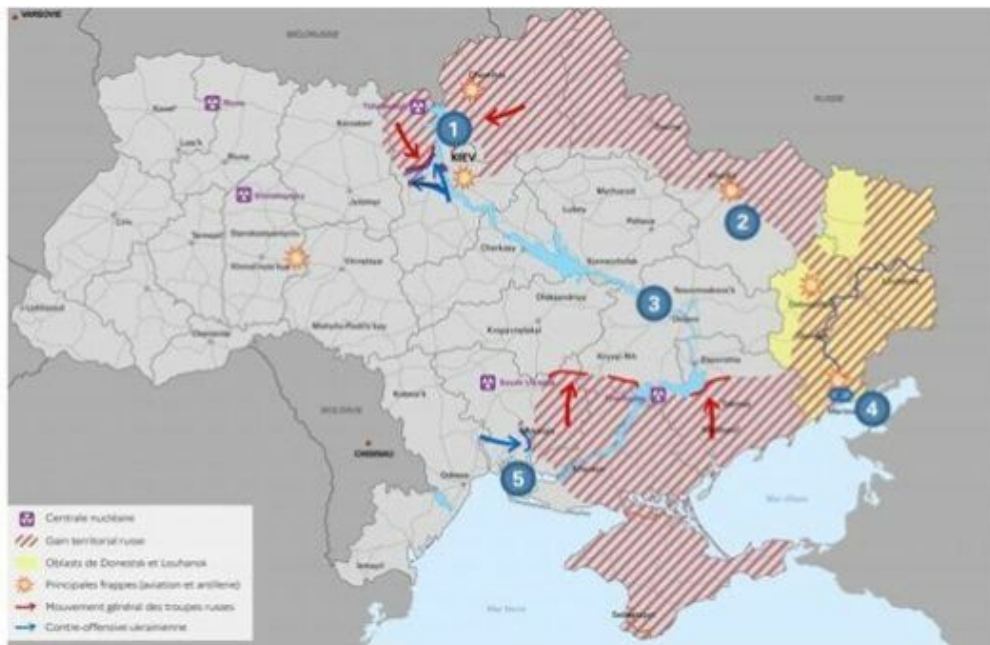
VARSOVIE

BIELORUSSIE

RUSSIE

Rivne

Tchernobyl

Tchernihiv

Kovel

Lutsk

Rivne

Korosten

1

KIEV

Khmelnytskyi

Jytomyr

Soumy

Lviv

Ternopil

Khmelnytskyi

Vinnytsia

Poltava

Kharkiv

2

Lubny

Mirhorod

Tcherkasy

Kremenchuk

Ivano-Frankivsk

Uzhhorod

Chernivtsi

Mohyliv-Podil's'kyy

Kropyvnytskyi

Oleksandriya

3

Novomoskovs'k

Dnipro

Donetsk

Louhansk

Kryvyi Rih

Zaporizhia

MOLDAVIE

Pivdennoukrainsk

Enerhodar

Melitopol

4

Marioupol

CHISINAU

Mykolaïv

5

Kherson

Odessa

Mer d'Azov

Izmail

Mer Noire

Sébastopol

Centrale nucléaire

Gain territorial russe

Oblasts de Donetsk et Louhansk

Principales frappes (aviation et artillerie)

Mouvement général des troupes russes

Contre-offensive ukrainienne